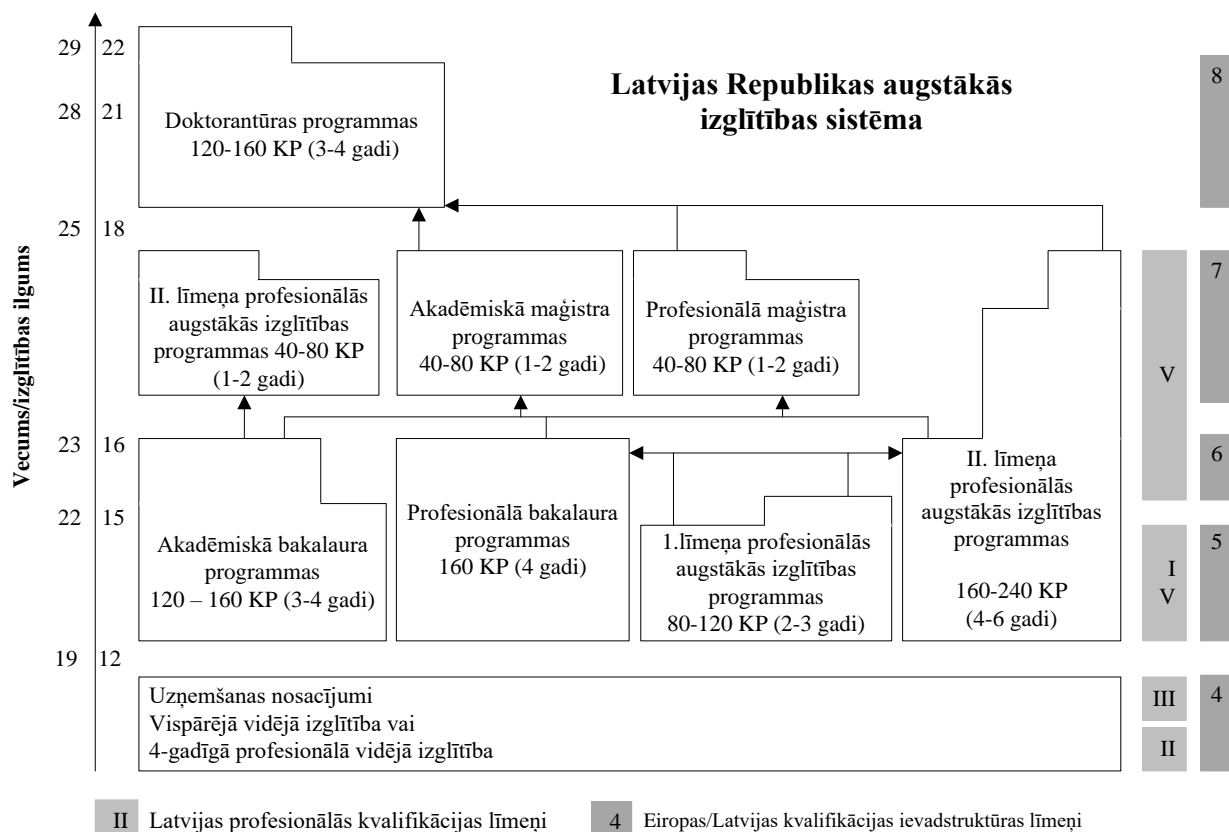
Latvijas Republikas augstākās izglītības sistēma

Vecums/izglītības ilgums

29 22
28 21
25 18
23 16
22 15
19 12

Doktorantūras programmas 120-160 KP (3-4 gadi)

II. līmeņa profesionālās augstākās izglītības programmas 40-80 KP (1-2 gadi)

Akadēmiskā maģistra programmas 40-80 KP (1-2 gadi)

Profesionālā maģistra programmas 40-80 KP (1-2 gadi)

Akadēmiskā bakalaura programmas 120 – 160 KP (3-4 gadi)

Profesionālā bakalaura programmas 160 KP (4 gadi)

1.līmeņa profesionālās augstākās izglītības programmas 80-120 KP (2-3 gadi)

II. līmeņa profesionālās augstākās izglītības programmas

160-240 KP (4-6 gadi)

Uzņemšanas nosacījumi
Vispārējā vidējā izglītība vai
4-gadīgā profesionālā vidējā izglītība

8
7
V
6
5
I V
III
4
II

II Latvijas profesionālās kvalifikācijas līmeņi
4 Eiropas/Latvijas kvalifikācijas ievadstruktūras līmeņi